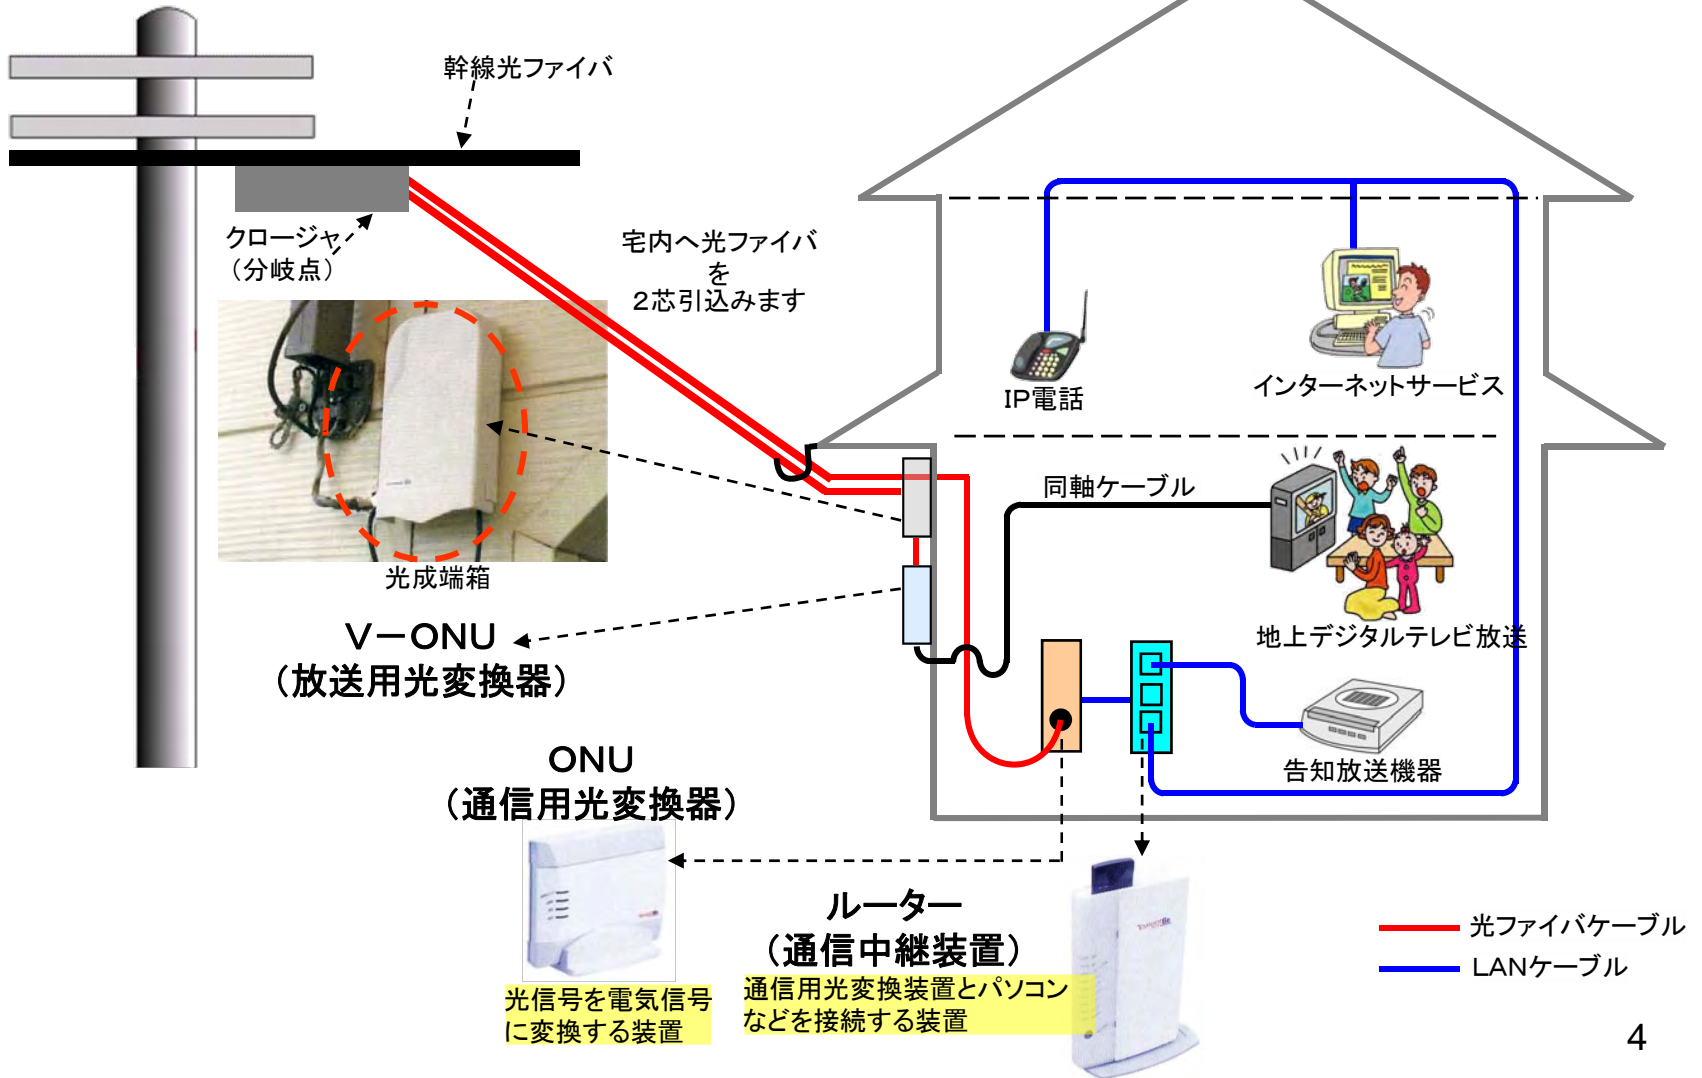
幹線光ファイバ

クロージャ
（分岐点）

宅内へ光ファイバを
2芯引込みます

光成端箱

V－ONU
（放送用光変換器）

IP電話

インターネットサービス

同軸ケーブル

地上デジタルテレビ放送

告知放送機器

ONU
（通信用光変換器）

光信号を電気信号に変換する装置

ルーター
（通信中継装置）

通信用光変換装置とパソコンなどを接続する装置

光ファイバケーブル
LANケーブル

4